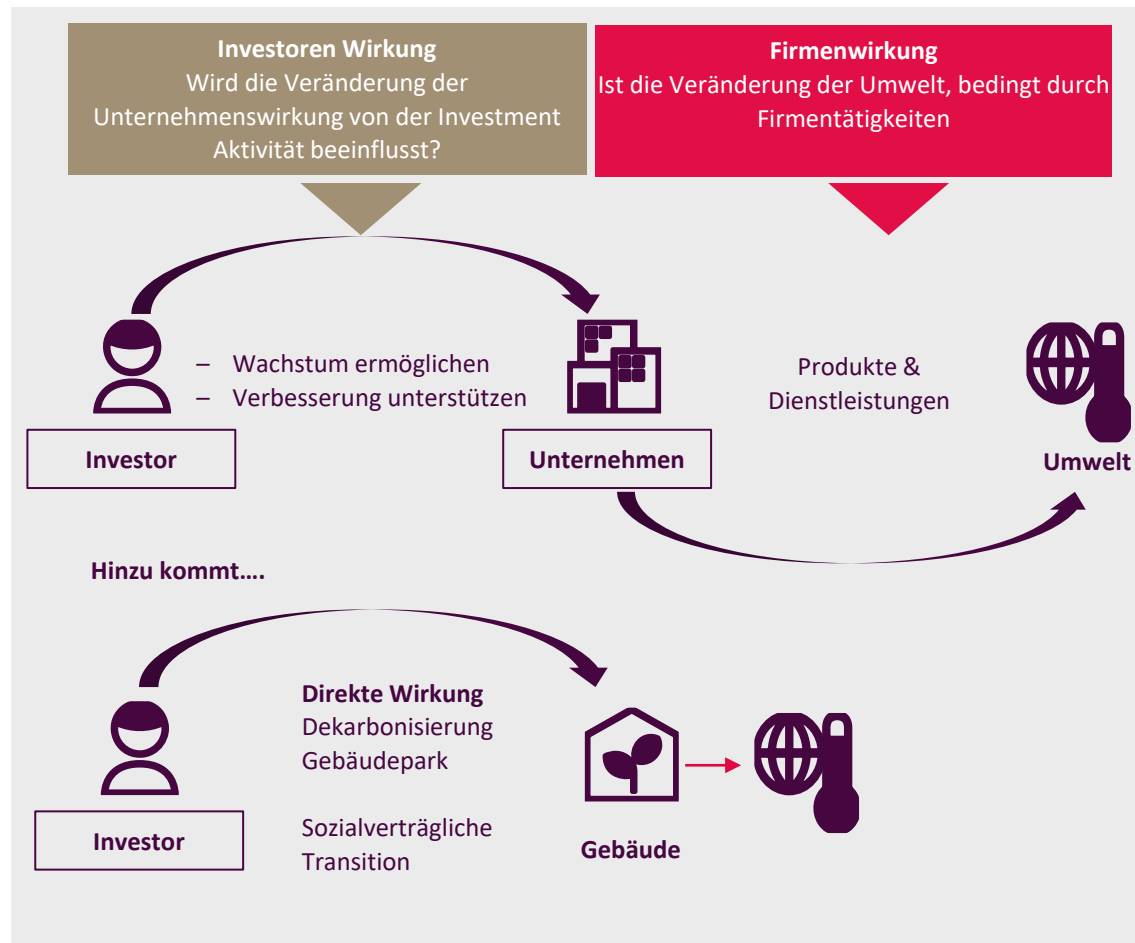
**Investoren Wirkung**
Wird die Veränderung der Unternehmenswirkung von der Investment Aktivität beeinflusst?

**Firmenwirkung**
Ist die Veränderung der Umwelt, bedingt durch Firmentätigkeiten

– Wachstum ermöglichen
– Verbesserung unterstützen

Produkte & Dienstleistungen

**Investor**

**Unternehmen**

**Umwelt**

**Hinzu kommt….**

**Direkte Wirkung**
Dekarbonisierung Gebäudepark

Sozialverträgliche Transition

**Investor**

**Gebäude**